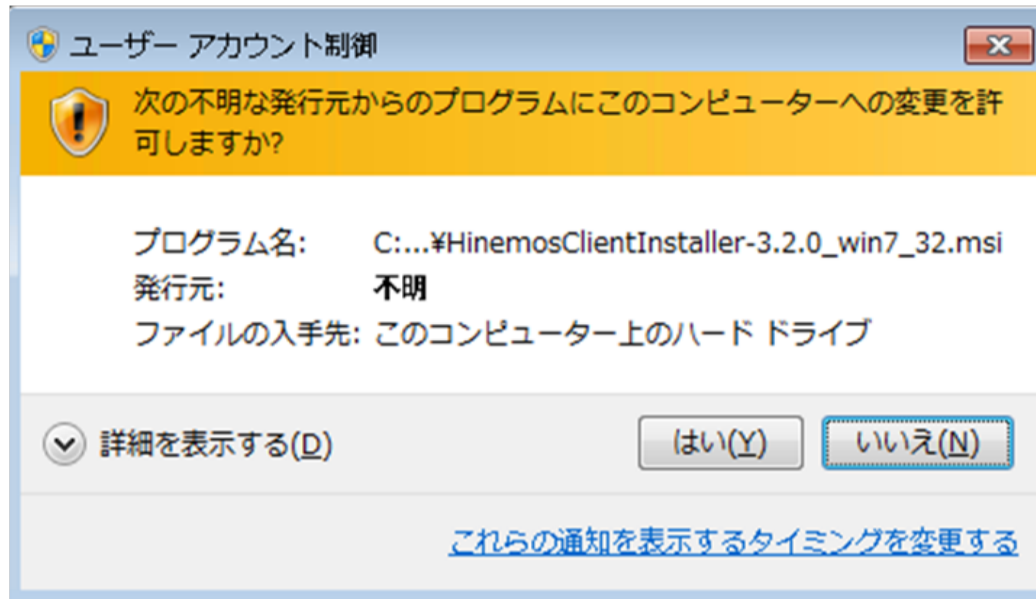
ユーザー アカウント制御

次の不明な発行元からのプログラムにこのコンピューターへの変更を許可しますか?

プログラム名: C:...¥HinemosClientInstaller-3.2.0_win7_32.msi
発行元: 不明
ファイルの入手先: このコンピューター上のハード ドライブ

詳細を表示する(D)

はい(Y)

いいえ(N)

これらの通知を表示するタイミングを変更する